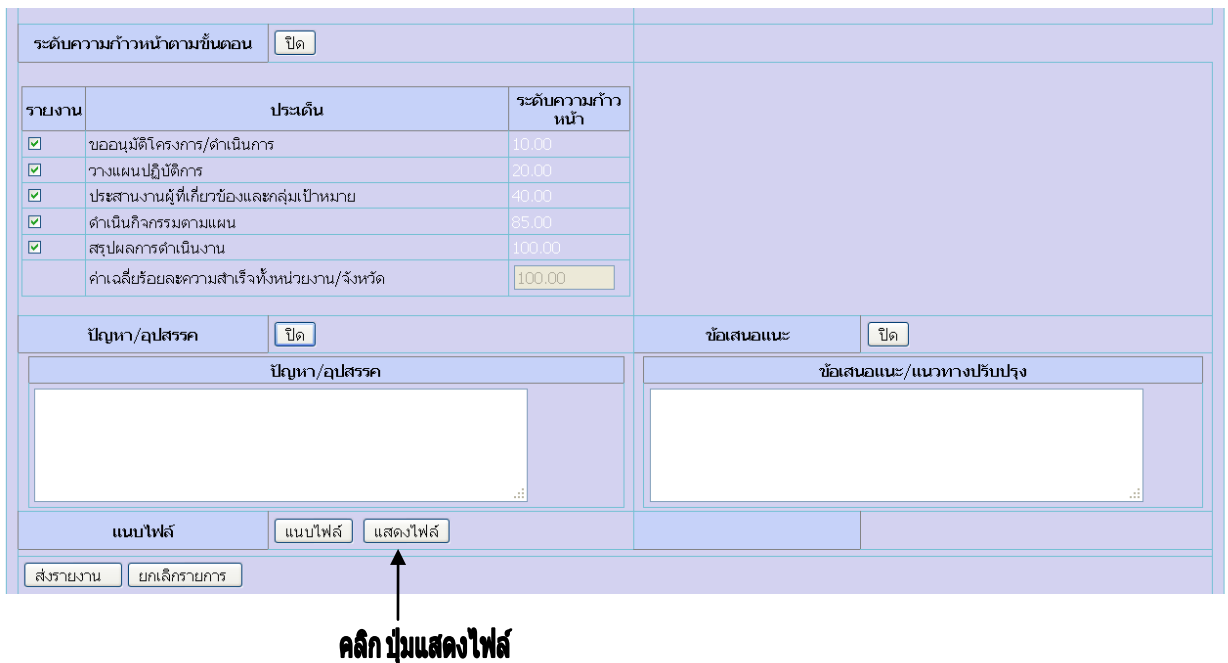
ระดับความก้าวหน้าตามขั้นตอน ปิด

| รายงาน | ประเด็น | ระดับความก้าวหน้า |
|---|---|---|
| ☑ | ขออนุมัติโครงการ/ดำเนินการ | 10.00 |
| ☑ | วางแผนปฏิบัติการ | 20.00 |
| ☑ | ประสานงานผู้ที่เกี่ยวข้องและกลุ่มเป้าหมาย | 40.00 |
| ☑ | ดำเนินกิจกรรมตามแผน | 85.00 |
| ☑ | สรุปผลการดำเนินงาน | 100.00 |
| | ค่าเฉลี่ยร้อยละความสำเร็จทั้งหน่วยงาน/จังหวัด | 100.00 |

ปัญหา/อุปสรรค ปิด

ข้อเสนอแนะ ปิด

ปัญหา/อุปสรรค

ข้อเสนอแนะ/แนวทางปรับปรุง

แนบไฟล์ แนบไฟล์ แสดงไฟล์

ส่งรายงาน ยกเลิกรายการ

คลิก ปุ่มแสดงไฟล์